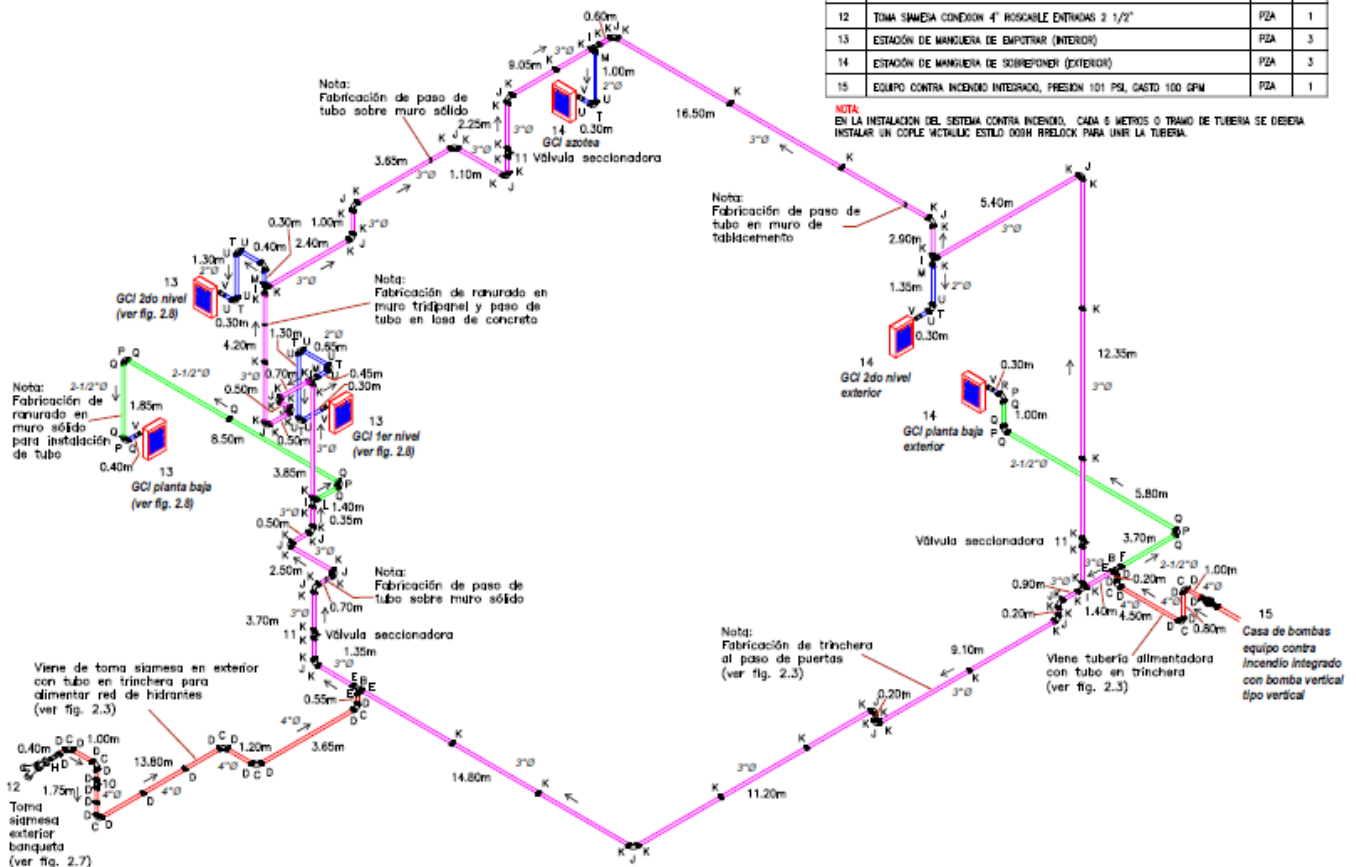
| 12 | TOMA SIAMESA CONDOON 4" ROSCABLE ENTRADAS 2 1/2" | PZA | 1 |
|---|---|---|---|
| 13 | ESTACIÓN DE MANGUERA DE EMPOTRAR (INTERIOR) | PZA | 3 |
| 14 | ESTACIÓN DE MANGUERA DE SOBREPONER (EXTERIOR) | PZA | 3 |
| 15 | EQUIPO CONTRA INCENDIO INTEGRADO, PRESION 101 PSI, GASTO 100 GPM | PZA | 1 |

NOTA:
EN LA INSTALACION DEL SISTEMA CONTRA INCENDIO, CADA 6 METROS O TRAMO DE TUBERIA SE DEBERA INSTALAR UN COPLE VICTAULIC ESTILO 009H FIRELOCK PARA UNIR LA TUBERIA.

Nota:
Fabricación de paso de tubo sobre muro sólido

0.60m
9.05m
1.00m
2.25m
14
GCI azotea
0.30m
11 Válvula seccionadora
16.50m
3.65m
1.10m
1.00m
0.30m
2.40m
1.30m
0.40m
13
GCI 2do nivel
(ver fig. 2.8)
0.30m

Nota:
Fabricación de ranurado en muro tridipanel y paso de tubo en losa de concreto

4.20m
1.30m
0.65m
0.70m
0.45m
0.50m
0.30m
0.50m
13
GCI 1er nivel
(ver fig. 2.8)

Nota:
Fabricación de ranurado en muro sólido para instalación de tubo

1.85m
8.50m
0.40m
13
GCI planta baja
(ver fig. 2.8)
3.85m
1.40m
0.35m
0.50m
2.50m

Nota:
Fabricación de paso de tubo sobre muro sólido

0.70m
3.70m
11 Válvula seccionadora
1.35m
0.55m

Viene de toma siamesa en exterior con tubo en trinchera para alimentar red de hidrantes
(ver fig. 2.3)

0.40m
1.00m
13.80m
1.20m
3.65m
12
1.75m
10
Toma siamesa exterior banqueta
(ver fig. 2.7)
14.80m

Nota:
Fabricación de paso de tubo en muro de tablacemento

5.40m
2.90m
1.35m
14
GCI 2do nivel
exterior
0.30m
12.35m
0.30m
14
GCI planta baja
exterior
1.00m
5.80m
3.70m
Válvula seccionadora 11
0.90m
0.20m
1.40m
4.50m
0.20m
1.00m
0.80m
15
Casa de bombas
equipo contra incendio integrado con bomba vertical tipo vertical

Nota:
Fabricación de trinchera al paso de puertas
(ver fig. 2.3)

9.10m
0.20m
Viene tubería alimentadora con tubo en trinchera
(ver fig. 2.3)
11.20m

3"Ø
2"Ø
2-1/2"Ø
4"Ø